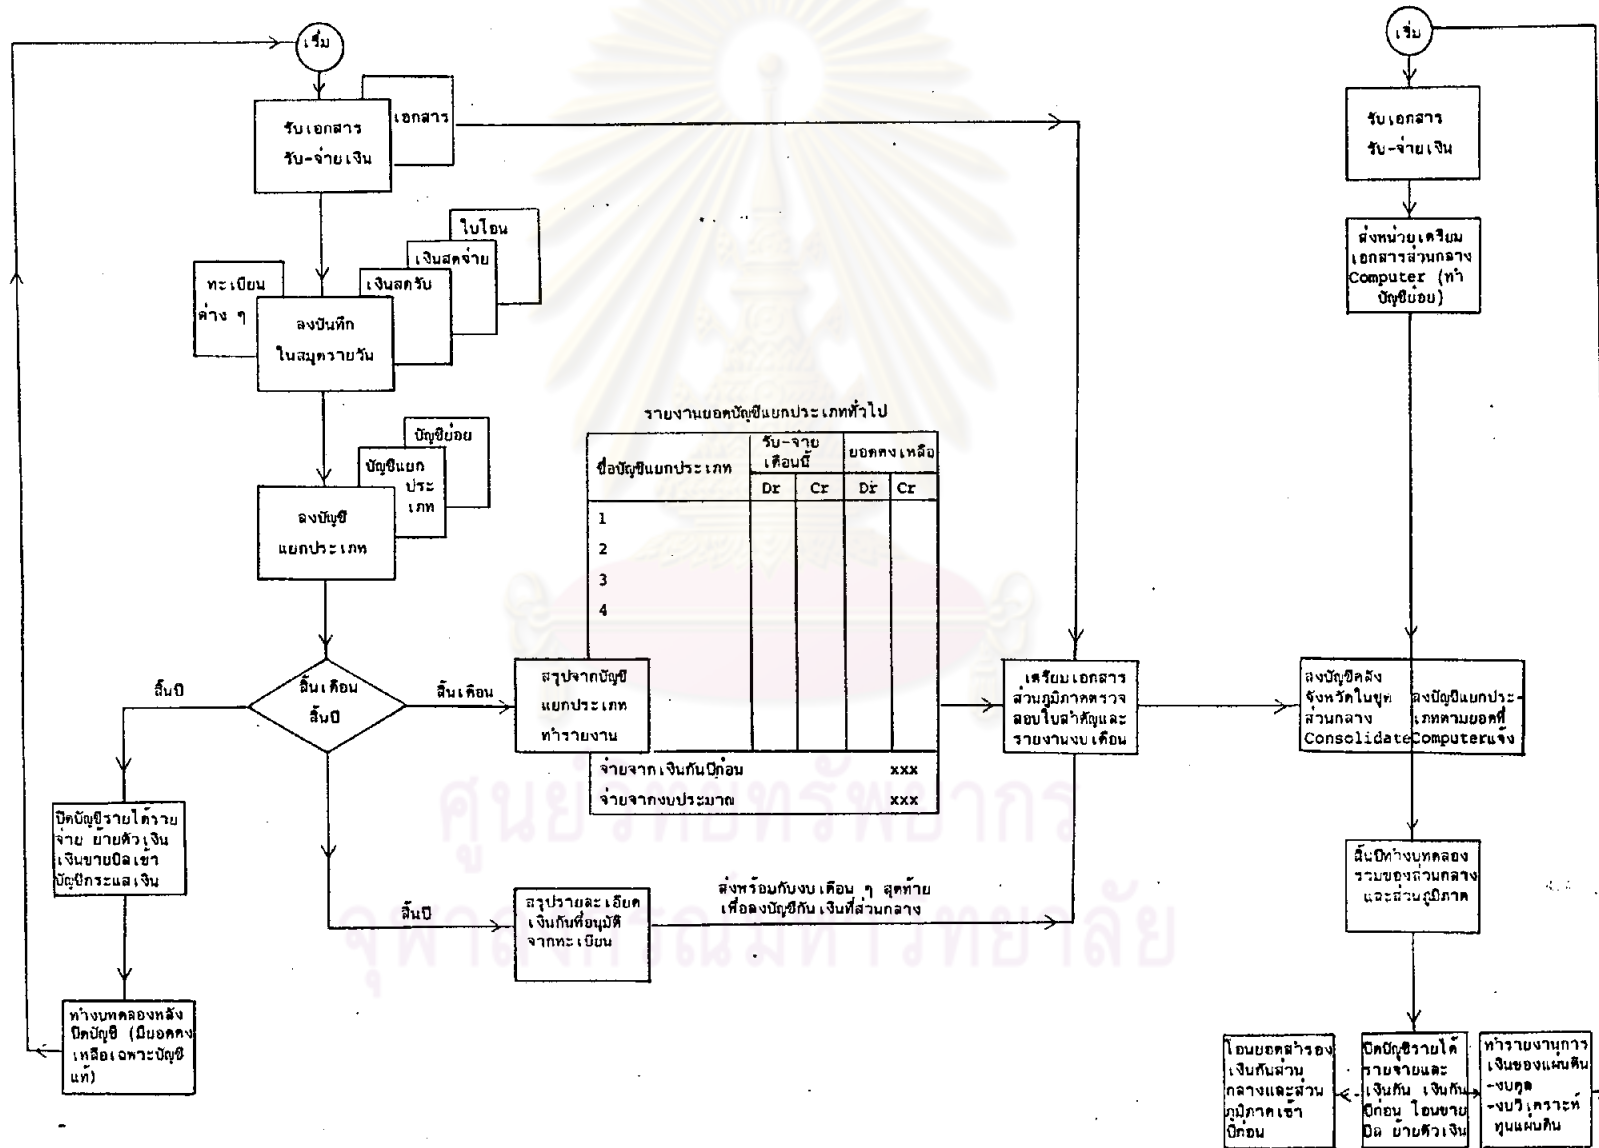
เริ่ม

รับเอกสาร รับ-จ่ายเงิน

เอกสาร

ใบโอน

เงินสดจ่าย

เงินสดรับ

ทะเบียนต่าง ๆ

ลงบันทึกในสมุดรายวัน

บัญชีย่อย

บัญชีแยกประเภท

ลงบัญชีแยกประเภท

สิ้นเดือน สิ้นปี

สิ้นปี

สิ้นเดือน

ปิดบัญชีรายได้รายจ่าย ย้ายตัวเงิน เงินขายบิลเข้าบัญชีกระแสเงิน

ทำงบทดลองหลังปิดบัญชี (มียอดคงเหลือเฉพาะบัญชีแท้)

รายงานยอดบัญชีแยกประเภททั่วไป

| ชื่อบัญชีแยกประเภท | รับ-จ่าย เดือนนี้ Dr | รับ-จ่าย เดือนนี้ Cr | ยอดคงเหลือ Dr | ยอดคงเหลือ Cr |
|---|---|---|---|---|
| 1 | | | | |
| 2 | | | | |
| 3 | | | | |
| 4 | | | | |
| จ่ายจากเงินกันปีก่อน | | | | xxx |
| จ่ายจากงบประมาณ | | | | xxx |

สรุปจากบัญชีแยกประเภททำรายงาน

สิ้นปี

สรุปรายละเอียดเงินกันที่อนุมัติจากทะเบียน

ส่งพร้อมกับงบเดือน ๆ สุดท้าย เพื่อลงบัญชีกันเงินที่ส่วนกลาง

เตรียมเอกสารส่วนภูมิภาคตรวจสอบใบสำคัญและรายงานงบเดือน

เริ่ม

รับเอกสาร รับ-จ่ายเงิน

ส่งหน่วยเตรียมเอกสารส่วนกลาง Computer (ทำบัญชีย่อย)

ลงบัญชีคลังจังหวัดในขุดส่วนกลาง Consolidate

ลงบัญชีแยกประเภทตามยอดที่ Computerแจ้ง

สิ้นปีทำงบทดลองรวมของส่วนกลางและส่วนภูมิภาค

โอนยอดสำรองเงินกันส่วนกลางและส่วนภูมิภาคเข้าปีก่อน

ปิดบัญชีรายได้รายจ่ายและเงินกัน เงินกันปีก่อน โอนขายบิล ย้ายตัวเงิน

ทำรายงานการเงินของแผ่นดิน -งบดุล -งบวิเคราะห์ทุนแผ่นดิน

ศูนย์วิทยทรัพยากร จุฬาลงกรณ์มหาวิทยาลัย